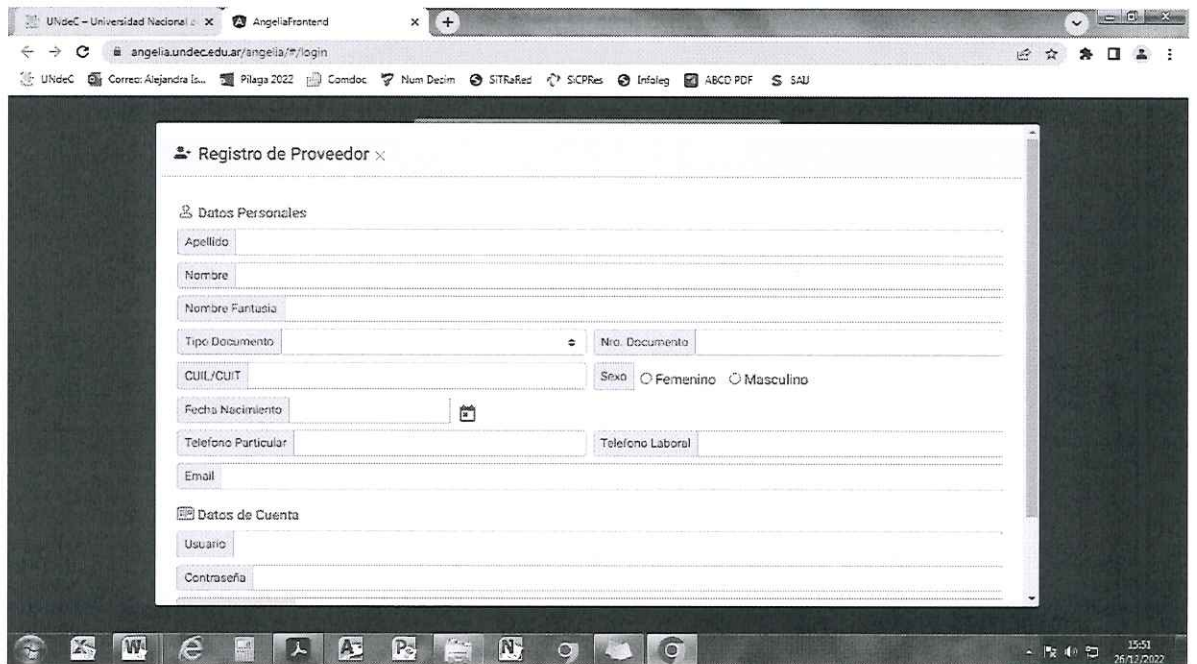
UNdeC – Universidad Nacional d × AngeliaFrontend × +

angelia.undec.edu.ar/angelia/#/login

UNdeC Correo: Alejandra Is... Pilaga 2022 Comdoc Num Decim SITRaRed SiCPRes Infoleg ABCD PDF SAU

Registro de Proveedor ×

Datos Personales

Apellido

Nombre

Nombre Fantasia

Tipo Documento

Nro. Documento

CUIL/CUIT

Sexo ○ Femenino ○ Masculino

Fecha Nacimiento

Telefono Particular

Telefono Laboral

Email

Datos de Cuenta

Usuario

Contraseña

15:51
26/12/2022